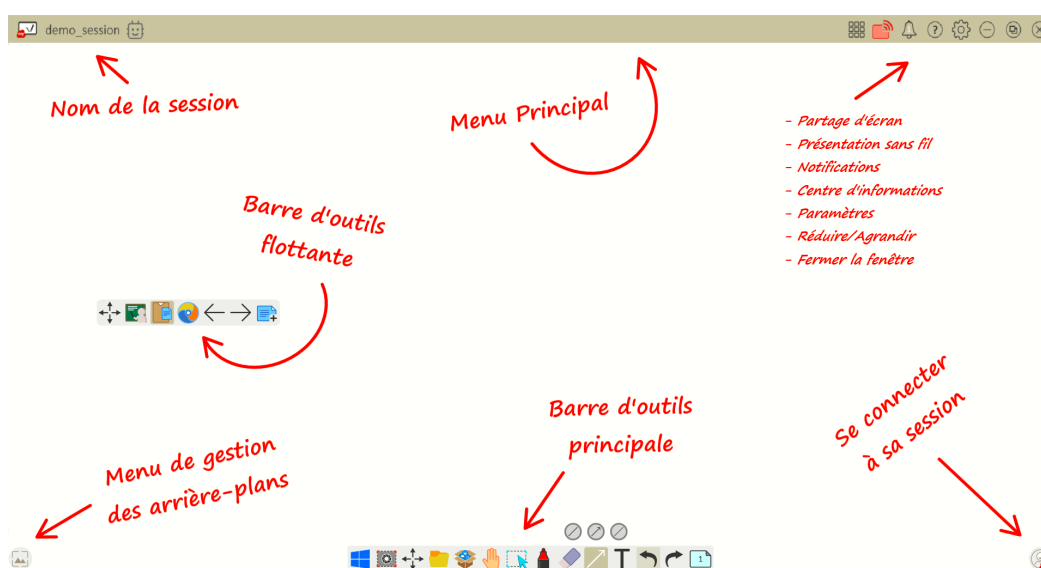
demo_session

Nom de la session

Menu Principal

- Partage d'écran
- Présentation sans fil
- Notifications
- Centre d'informations
- Paramètres
- Réduire/Agrandir
- Fermer la fenêtre

Barre d'outils flottante

Barre d'outils principale

Se connecter à sa session

Menu de gestion des arrière-plans

1